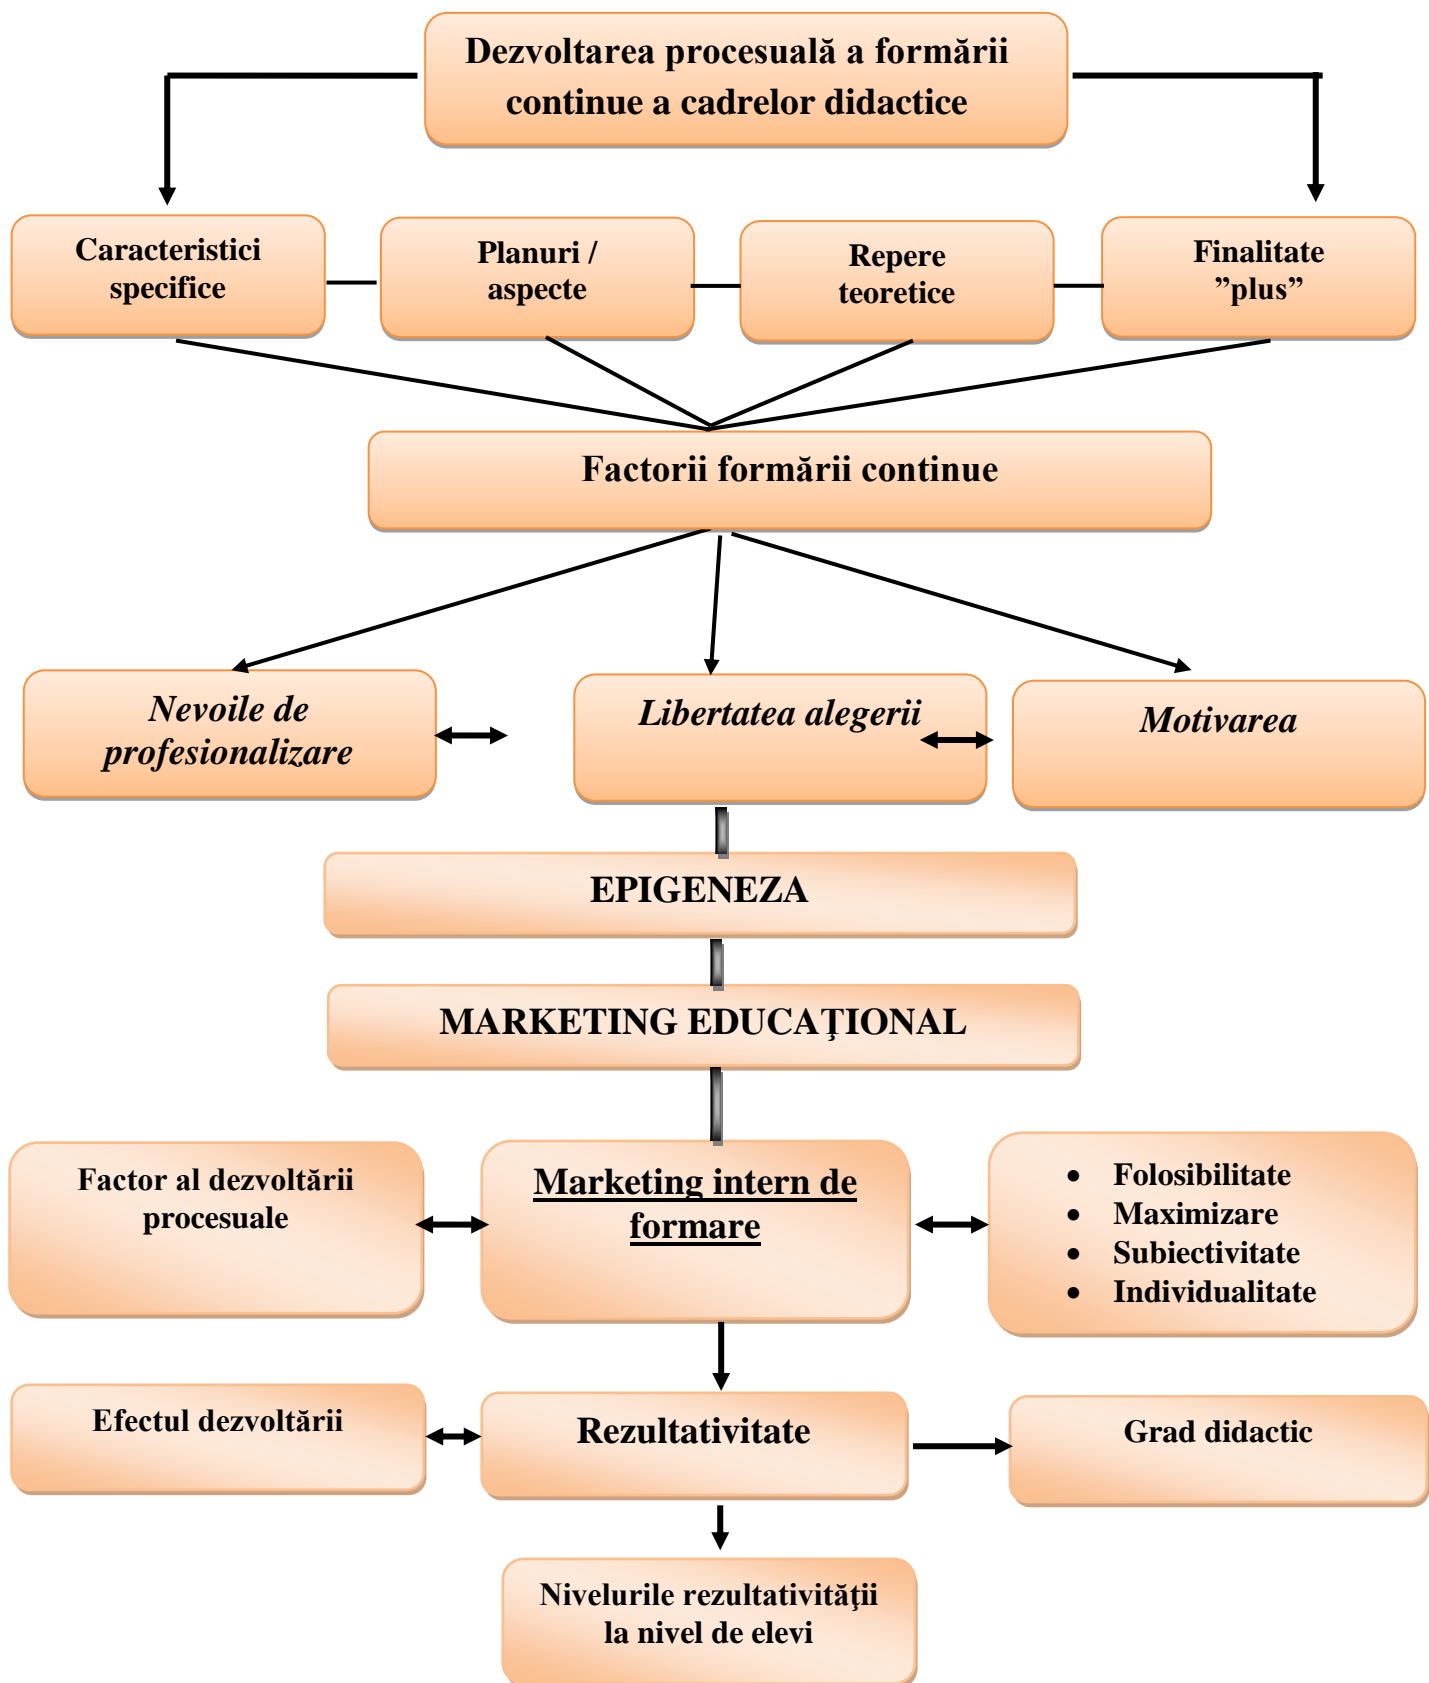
Dezvoltarea procesuală a formării continue a cadrelor didactice

Caracteristici specifice

Planuri / aspecte

Repere teoretice

Finalitate ”plus”

Factorii formării continue

Nevoile de profesionalizare

Libertatea alegerii

Motivarea

EPIGENEZA

MARKETING EDUCAȚIONAL

Factor al dezvoltării procesuale

Marketing intern de formare

- Folosibilitate
- Maximizare
- Subiectivitate
- Individualitate

Efectul dezvoltării

Rezultativitate

Grad didactic

Nivelurile rezultativității la nivel de elevi